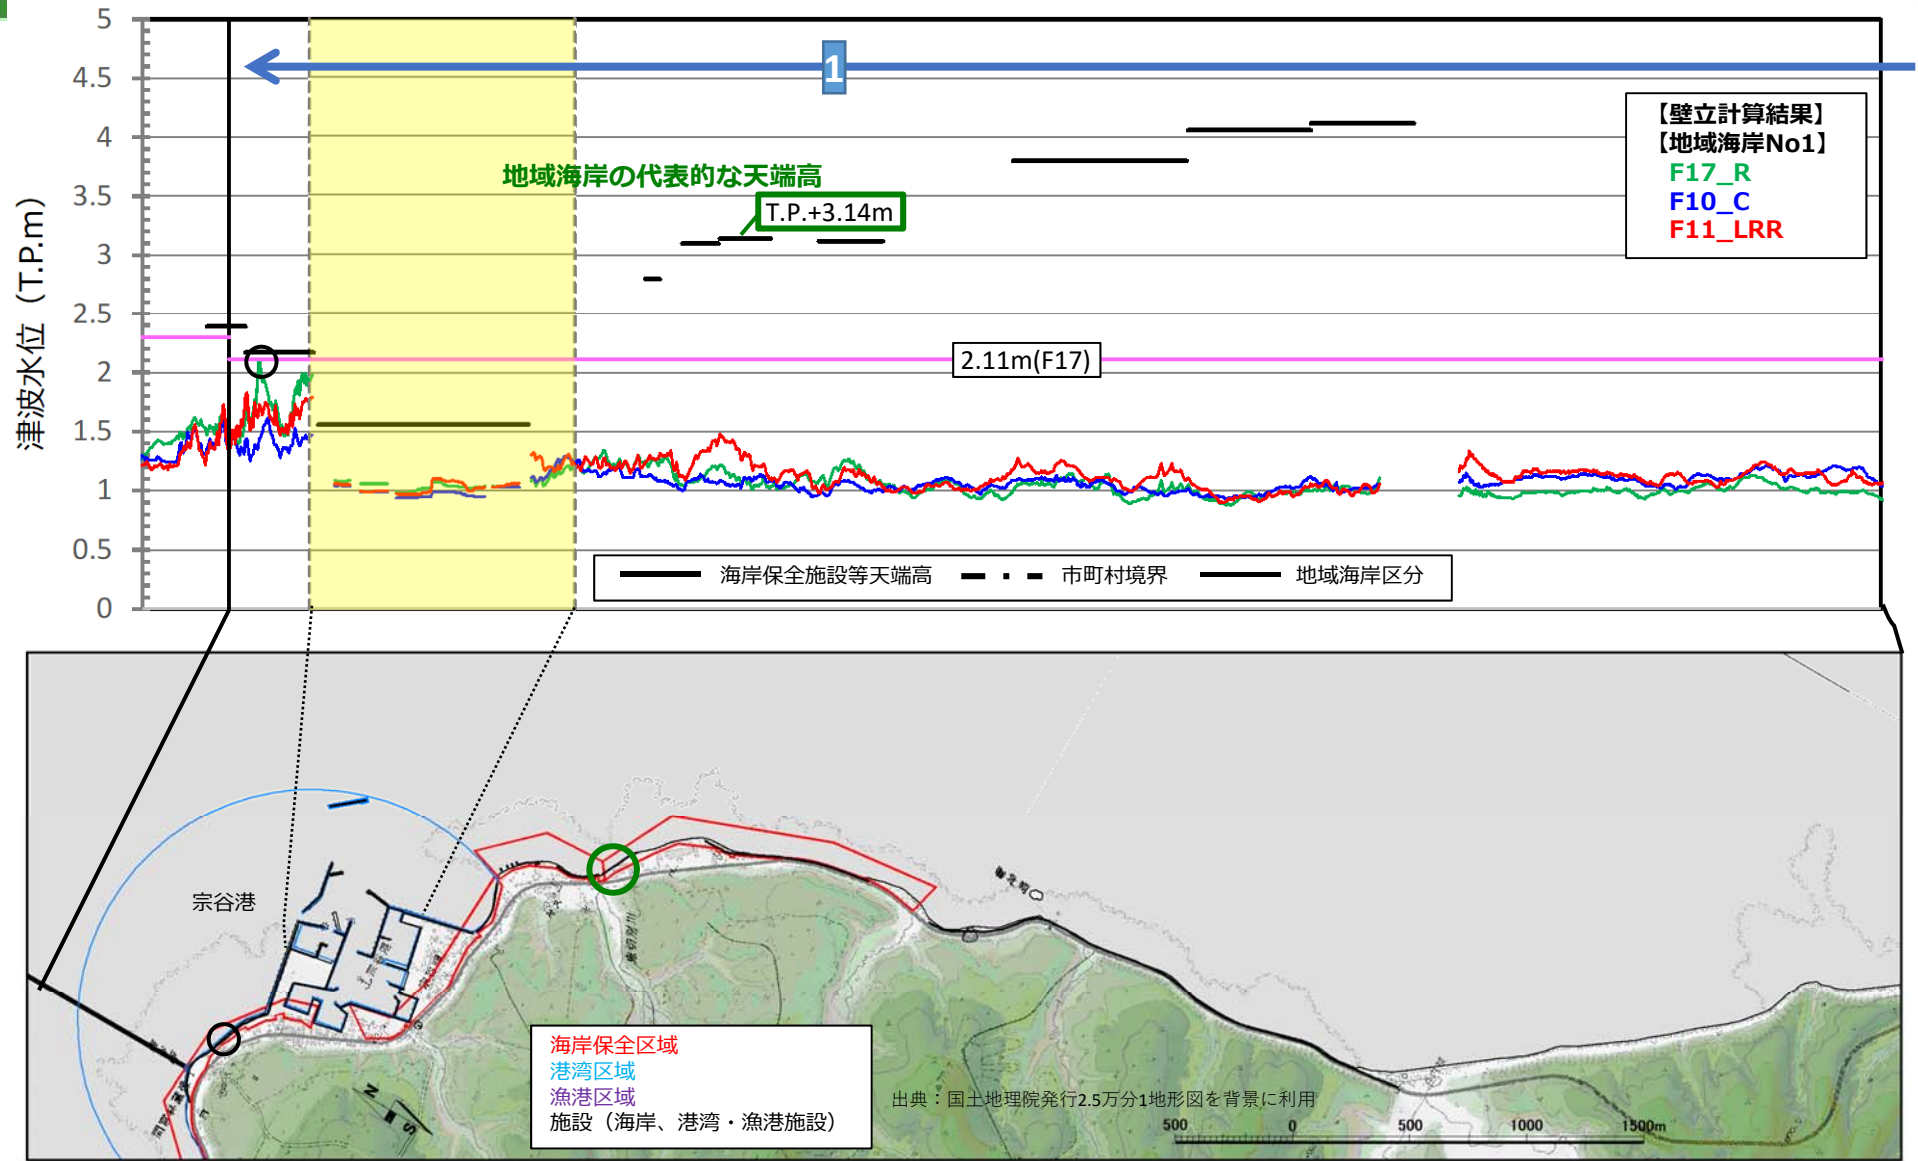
5
4.5
4
3.5
3
2.5
2
1.5
1
0.5
0

津波水位（T.P.m）

1

【壁立計算結果】
【地域海岸No1】
F17_R
F10_C
F11_LRR

地域海岸の代表的な天端高
T.P.+3.14m

2.11m(F17)

海岸保全施設等天端高　市町村境界　地域海岸区分

宗谷港

海岸保全区域
港湾区域
漁港区域
施設（海岸、港湾・漁港施設）

出典：国土地理院発行2.5万分1地形図を背景に利用

500 0 500 1000 1500m